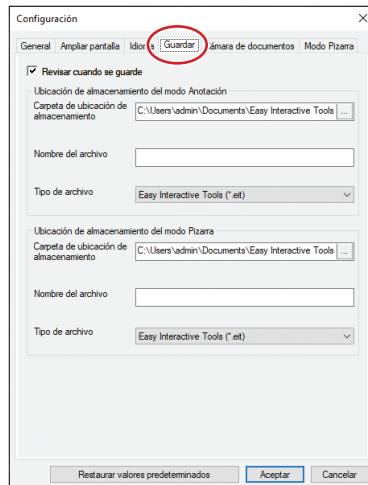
Configuración

General | Ampliar pantalla | Idio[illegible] | Guardar | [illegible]ámara de documentos | Modo Pizarra

☑ Revisar cuando se guarde

Ubicación de almacenamiento del modo Anotación

Carpeta de ubicación de almacenamiento
C:\Users\admin\Documents\Easy Interactive Tools
...

Nombre del archivo

Tipo de archivo
Easy Interactive Tools (*.eit)

Ubicación de almacenamiento del modo Pizarra

Carpeta de ubicación de almacenamiento
C:\Users\admin\Documents\Easy Interactive Tools
...

Nombre del archivo

Tipo de archivo
Easy Interactive Tools (*.eit)

Restaurar valores predeterminados
Aceptar
Cancelar